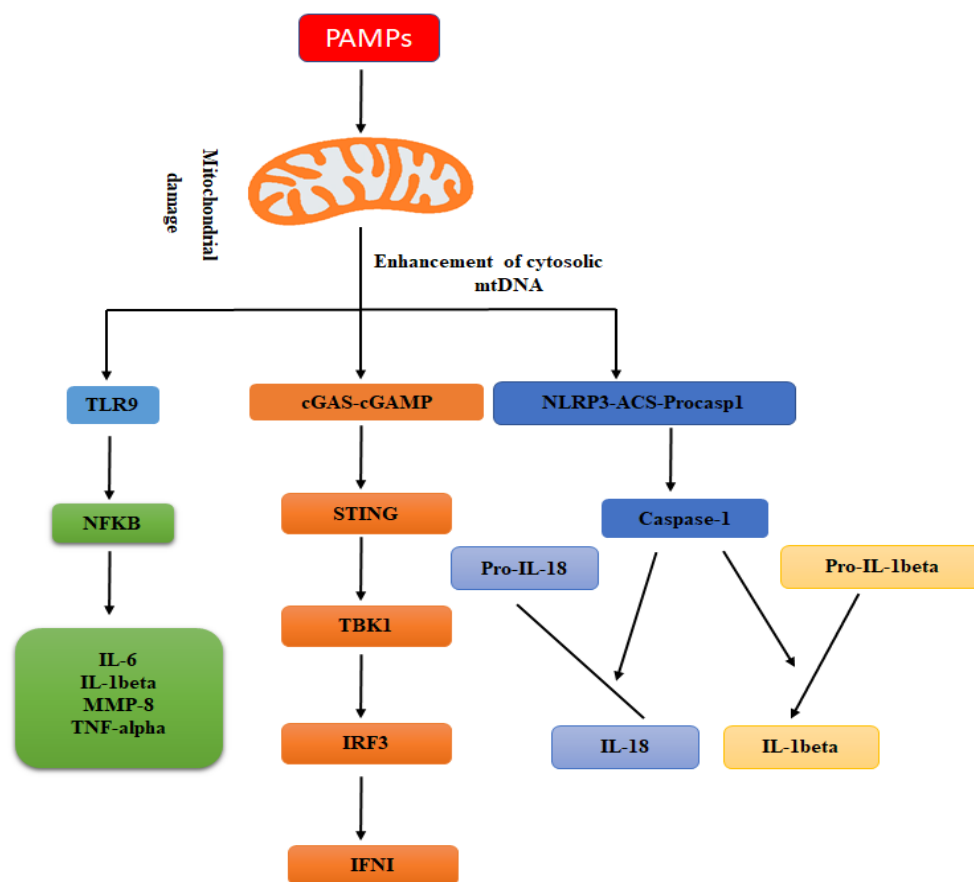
PAMPs

Mitochondrial damage

Enhancement of cytosolic mtDNA

TLR9

cGAS-cGAMP

NLRP3-ACS-Procasp1

NFKB

STING

Caspase-1

Pro-IL-18

Pro-IL-1beta

IL-6
IL-1beta
MMP-8
TNF-alpha

TBK1

IL-18

IL-1beta

IRF3

IFNI